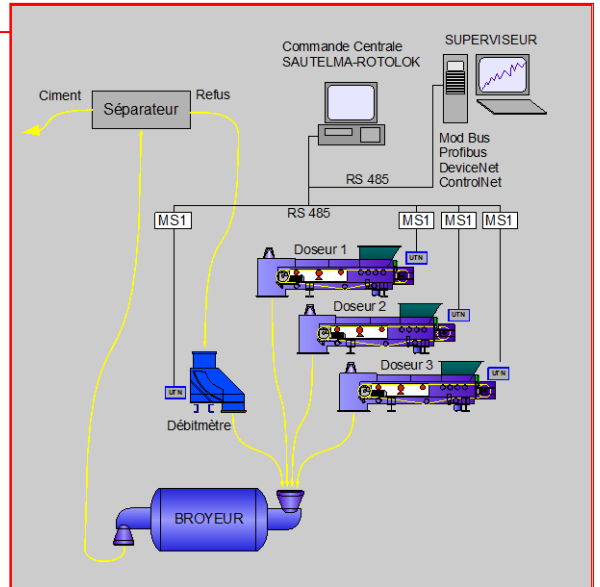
Commande Centrale
SAUTELMA-ROTOLOK

SUPERVISEUR

Ciment

Séparateur

Refus

Mod Bus
Profibus
DeviceNet
ControlNet

RS 485

RS 485

MS1

MS1

MS1

MS1

Doseur 1

UTN

Doseur 2

UTN

Doseur 3

UTN

UTN

Débitmètre

BROYEUR